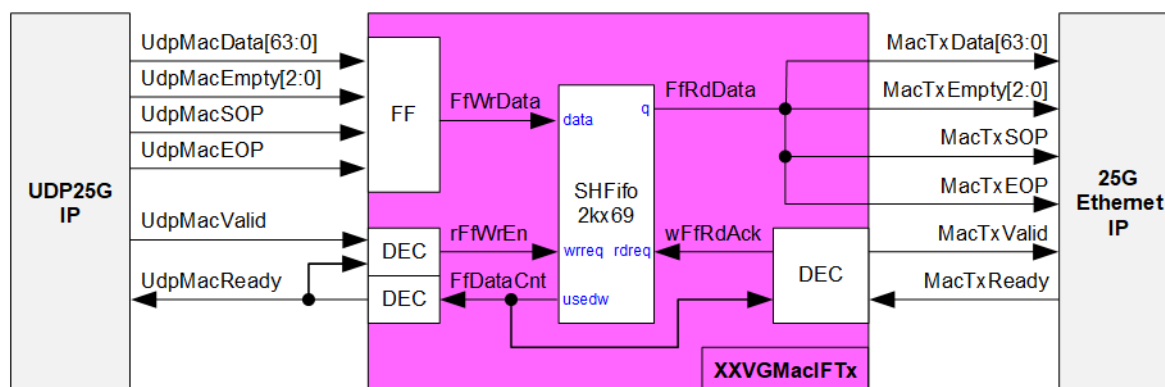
UDP25G IP

UdpMacData[63:0]
UdpMacEmpty[2:0]
UdpMacSOP
UdpMacEOP
UdpMacValid
UdpMacReady

FF
DEC
DEC

FfWrData
rFfWrEn
FfDataCnt

data
wrreq
usedw
q
rdreq

SHFifo
2kx69

FfRdData
wFfRdAck

DEC

XXVGMacIFTx

MacTxData[63:0]
MacTxEmpty[2:0]
MacTxSOP
MacTxEOP
MacTxValid
MacTxReady

25G Ethernet IP